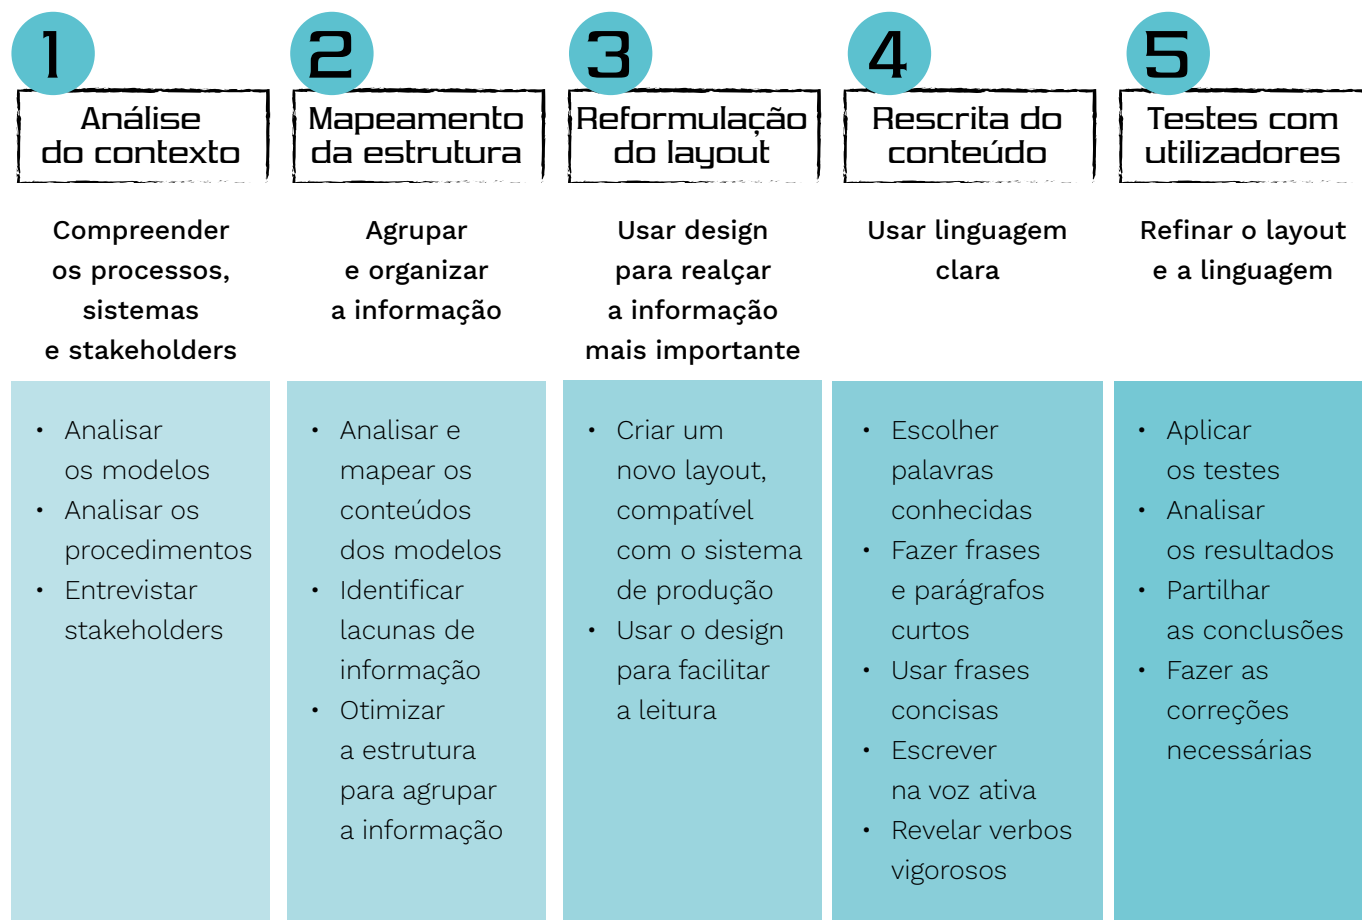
1
Análise do contexto

Compreender os processos, sistemas e stakeholders

- Analisar os modelos
- Analisar os procedimentos
- Entrevistar stakeholders

2
Mapeamento da estrutura

Agrupar e organizar a informação

- Analisar e mapear os conteúdos dos modelos
- Identificar lacunas de informação
- Otimizar a estrutura para agrupar a informação

3
Reformulação do layout

Usar design para realçar a informação mais importante

- Criar um novo layout, compatível com o sistema de produção
- Usar o design para facilitar a leitura

4
Rescrita do conteúdo

Usar linguagem clara

- Escolher palavras conhecidas
- Fazer frases e parágrafos curtos
- Usar frases concisas
- Escrever na voz ativa
- Revelar verbos vigorosos

5
Testes com utilizadores

Refinar o layout e a linguagem

- Aplicar os testes
- Analisar os resultados
- Partilhar as conclusões
- Fazer as correções necessárias